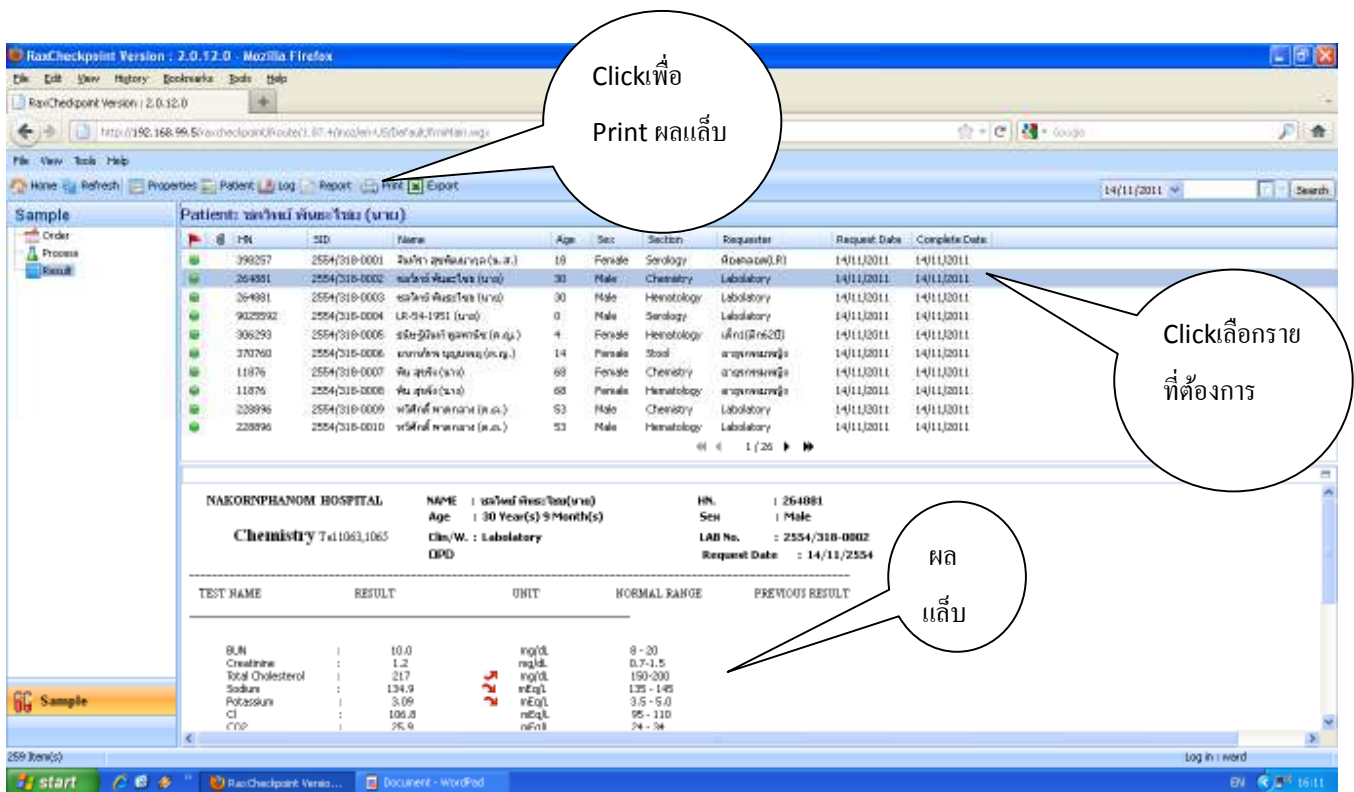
RaxCheckpoint Version : 2.0.12.0 - Mozilla Firefox

File Edit View History Bookmarks Tools Help

RaxCheckpoint Version : 2.0.12.0

http://192.168.99.5/raxcheckpoint/Route/1.87.4/nozlen-US/Default/FrmMain.aspx

Google

Clickเพื่อ

Print ผลแล็บ

File View Tools Help

Home Refresh Properties Patient Log Report Print Export

14/11/2011 Search

Sample

Order
Process
Result

Patient: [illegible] (นาย)

| | | HN | SID | Name | Age | Sex | Section | Requester | Request Date | Complete Date |
|---|---|---|---|---|---|---|---|---|---|---|
| | | 398257 | 2554/318-0001 | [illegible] | 18 | Female | Serology | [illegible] | 14/11/2011 | 14/11/2011 |
| | | 264881 | 2554/318-0002 | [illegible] (นาย) | 30 | Male | Chemistry | Labolatory | 14/11/2011 | 14/11/2011 |
| | | 264881 | 2554/318-0003 | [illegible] (นาย) | 30 | Male | Hematology | Labolatory | 14/11/2011 | 14/11/2011 |
| | | 9025592 | 2554/318-0004 | LR-54-1951 (นาย) | 0 | Male | Serology | Labolatory | 14/11/2011 | 14/11/2011 |
| | | 306293 | 2554/318-0005 | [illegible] | 4 | Female | Hematology | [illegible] | 14/11/2011 | 14/11/2011 |
| | | 370760 | 2554/318-0006 | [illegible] | 14 | Female | Stool | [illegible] | 14/11/2011 | 14/11/2011 |
| | | 11876 | 2554/318-0007 | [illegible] (นาง) | 68 | Female | Chemistry | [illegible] | 14/11/2011 | 14/11/2011 |
| | | 11876 | 2554/318-0008 | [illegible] (นาง) | 68 | Female | Hematology | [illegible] | 14/11/2011 | 14/11/2011 |
| | | 228896 | 2554/318-0009 | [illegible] | 53 | Male | Chemistry | Labolatory | 14/11/2011 | 14/11/2011 |
| | | 228896 | 2554/318-0010 | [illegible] | 53 | Male | Hematology | Labolatory | 14/11/2011 | 14/11/2011 |

1 / 26

Clickเลือกราย

ที่ต้องการ

NAKORNPHANOM HOSPITAL

Chemistry Tel1063,1065

NAME : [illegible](นาย)
Age : 30 Year(s) 9 Month(s)
Clin/W. : Labolatory
OPD

HN. : 264881
Sex : Male
LAB No. : 2554/318-0002
Request Date : 14/11/2554

ผล

แล็บ

TEST NAME RESULT UNIT NORMAL RANGE PREVIOUS RESULT

| TEST NAME | | RESULT | UNIT | NORMAL RANGE |
|---|---|---|---|---|
| BUN | : | 10.0 | mg/dL | 8 - 20 |
| Creatinine | : | 1.2 | mg/dL | 0.7-1.5 |
| Total Cholesterol | : | 217 | mg/dL | 150-200 |
| Sodium | : | 134.9 | mEq/L | 135 - 145 |
| Potassium | : | 3.09 | mEq/L | 3.5 - 5.0 |
| Cl | : | 106.8 | mEq/L | 95 - 110 |
| CO2 | : | 25.9 | mEq/L | 24 - 34 |

Sample

259 Item(s)

Log in : word

start RaxCheckpoint Versio... Document - WordPad EN 16:11